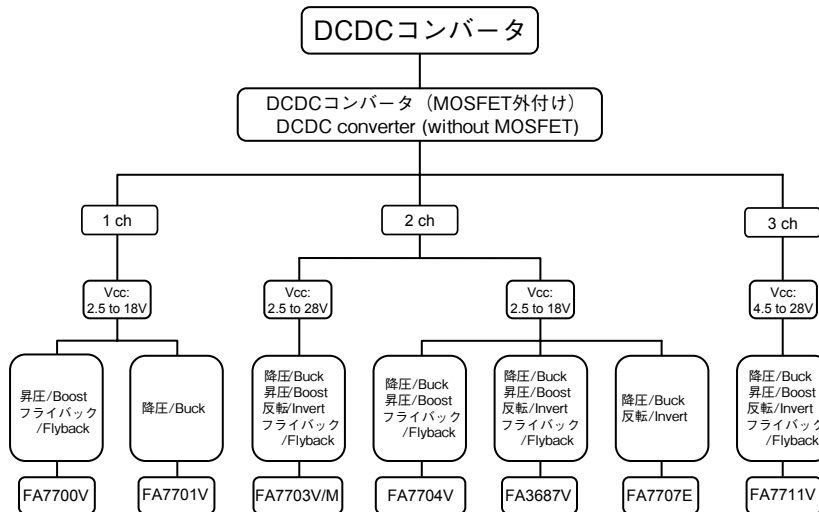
DCDCコンバータ

DCDCコンバータ（MOSFET外付け）
DCDC converter (without MOSFET)

1 ch

2 ch

3 ch

Vcc:
2.5 to 18V

Vcc:
2.5 to 28V

Vcc:
2.5 to 18V

Vcc:
4.5 to 28V

昇圧/Boost
フライバック
/Flyback

降圧/Buck

降圧/Buck
昇圧/Boost
反転/Invert
フライバック
/Flyback

降圧/Buck
昇圧/Boost
フライバック
/Flyback

降圧/Buck
昇圧/Boost
反転/Invert
フライバック
/Flyback

降圧/Buck
反転/Invert

降圧/Buck
昇圧/Boost
反転/Invert
フライバック
/Flyback

FA7700V

FA7701V

FA7703V/M

FA7704V

FA3687V

FA7707E

FA7711V